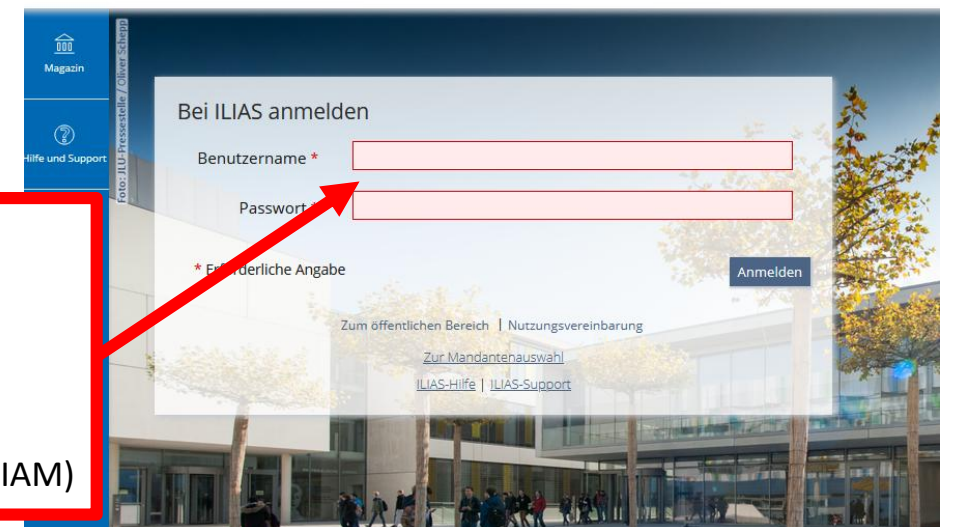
Magazin

Hilfe und Support

Foto: JLU-Pressestelle / Oliver Schepp

Bei ILIAS anmelden

Benutzername *

Passwort *

* Erforderliche Angabe

Anmelden

Zum öffentlichen Bereich | Nutzungsvereinbarung

Zur Mandantenauswahl

ILIAS-Hilfe | ILIAS-Support

IAM)